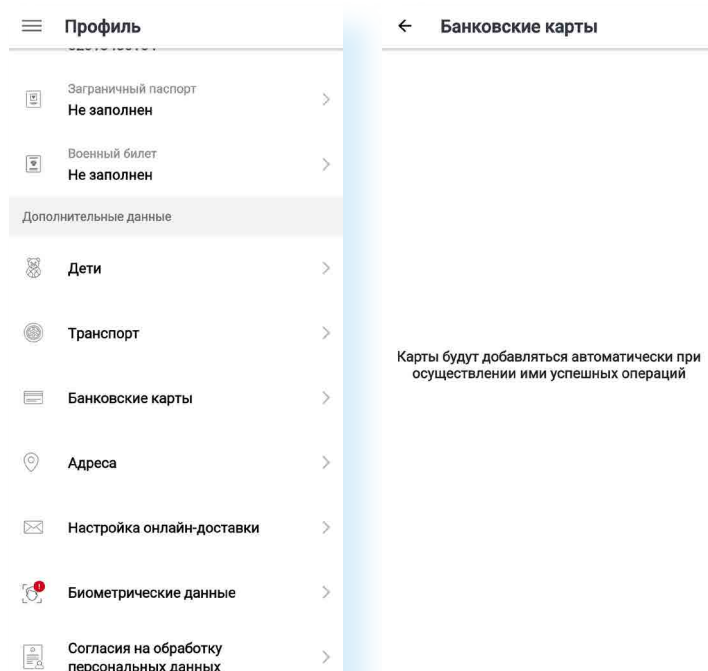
Профиль

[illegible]

Заграничный паспорт
Не заполнен

Военный билет
Не заполнен

Дополнительные данные

Дети

Транспорт

Банковские карты

Адреса

Настройка онлайн-доставки

Биометрические данные

Согласия на обработку персональных данных

Банковские карты

Карты будут добавляться автоматически при осуществлении ими успешных операций